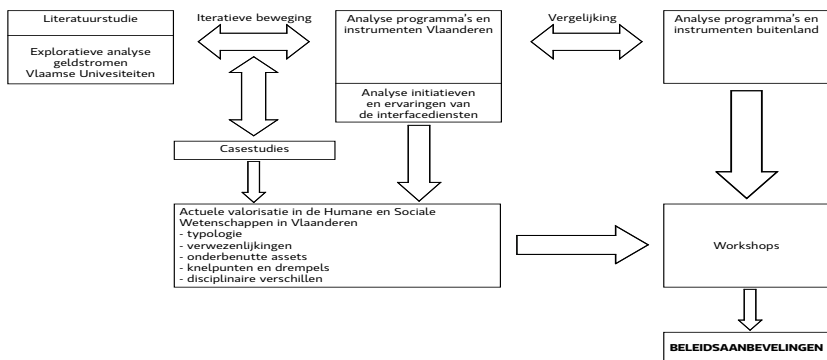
Literatuurstudie

Explorative analyse geldstromen Vlaamse Universiteiten

Iteratieve beweging

Analyse programma's en instrumenten Vlaanderen

Analyse initiatieven en ervaringen van de interfacediensten

Vergelijking

Analyse programma's en instrumenten buitenland

Casestudies

Actuele valorisatie in de Humane en Sociale Wetenschappen in Vlaanderen
- typologie
- verwezenlijkingen
- onderbenutte assets
- knelpunten en drempels
- disciplinaire verschillen

Workshops

BELEIDSAANBEVELINGEN